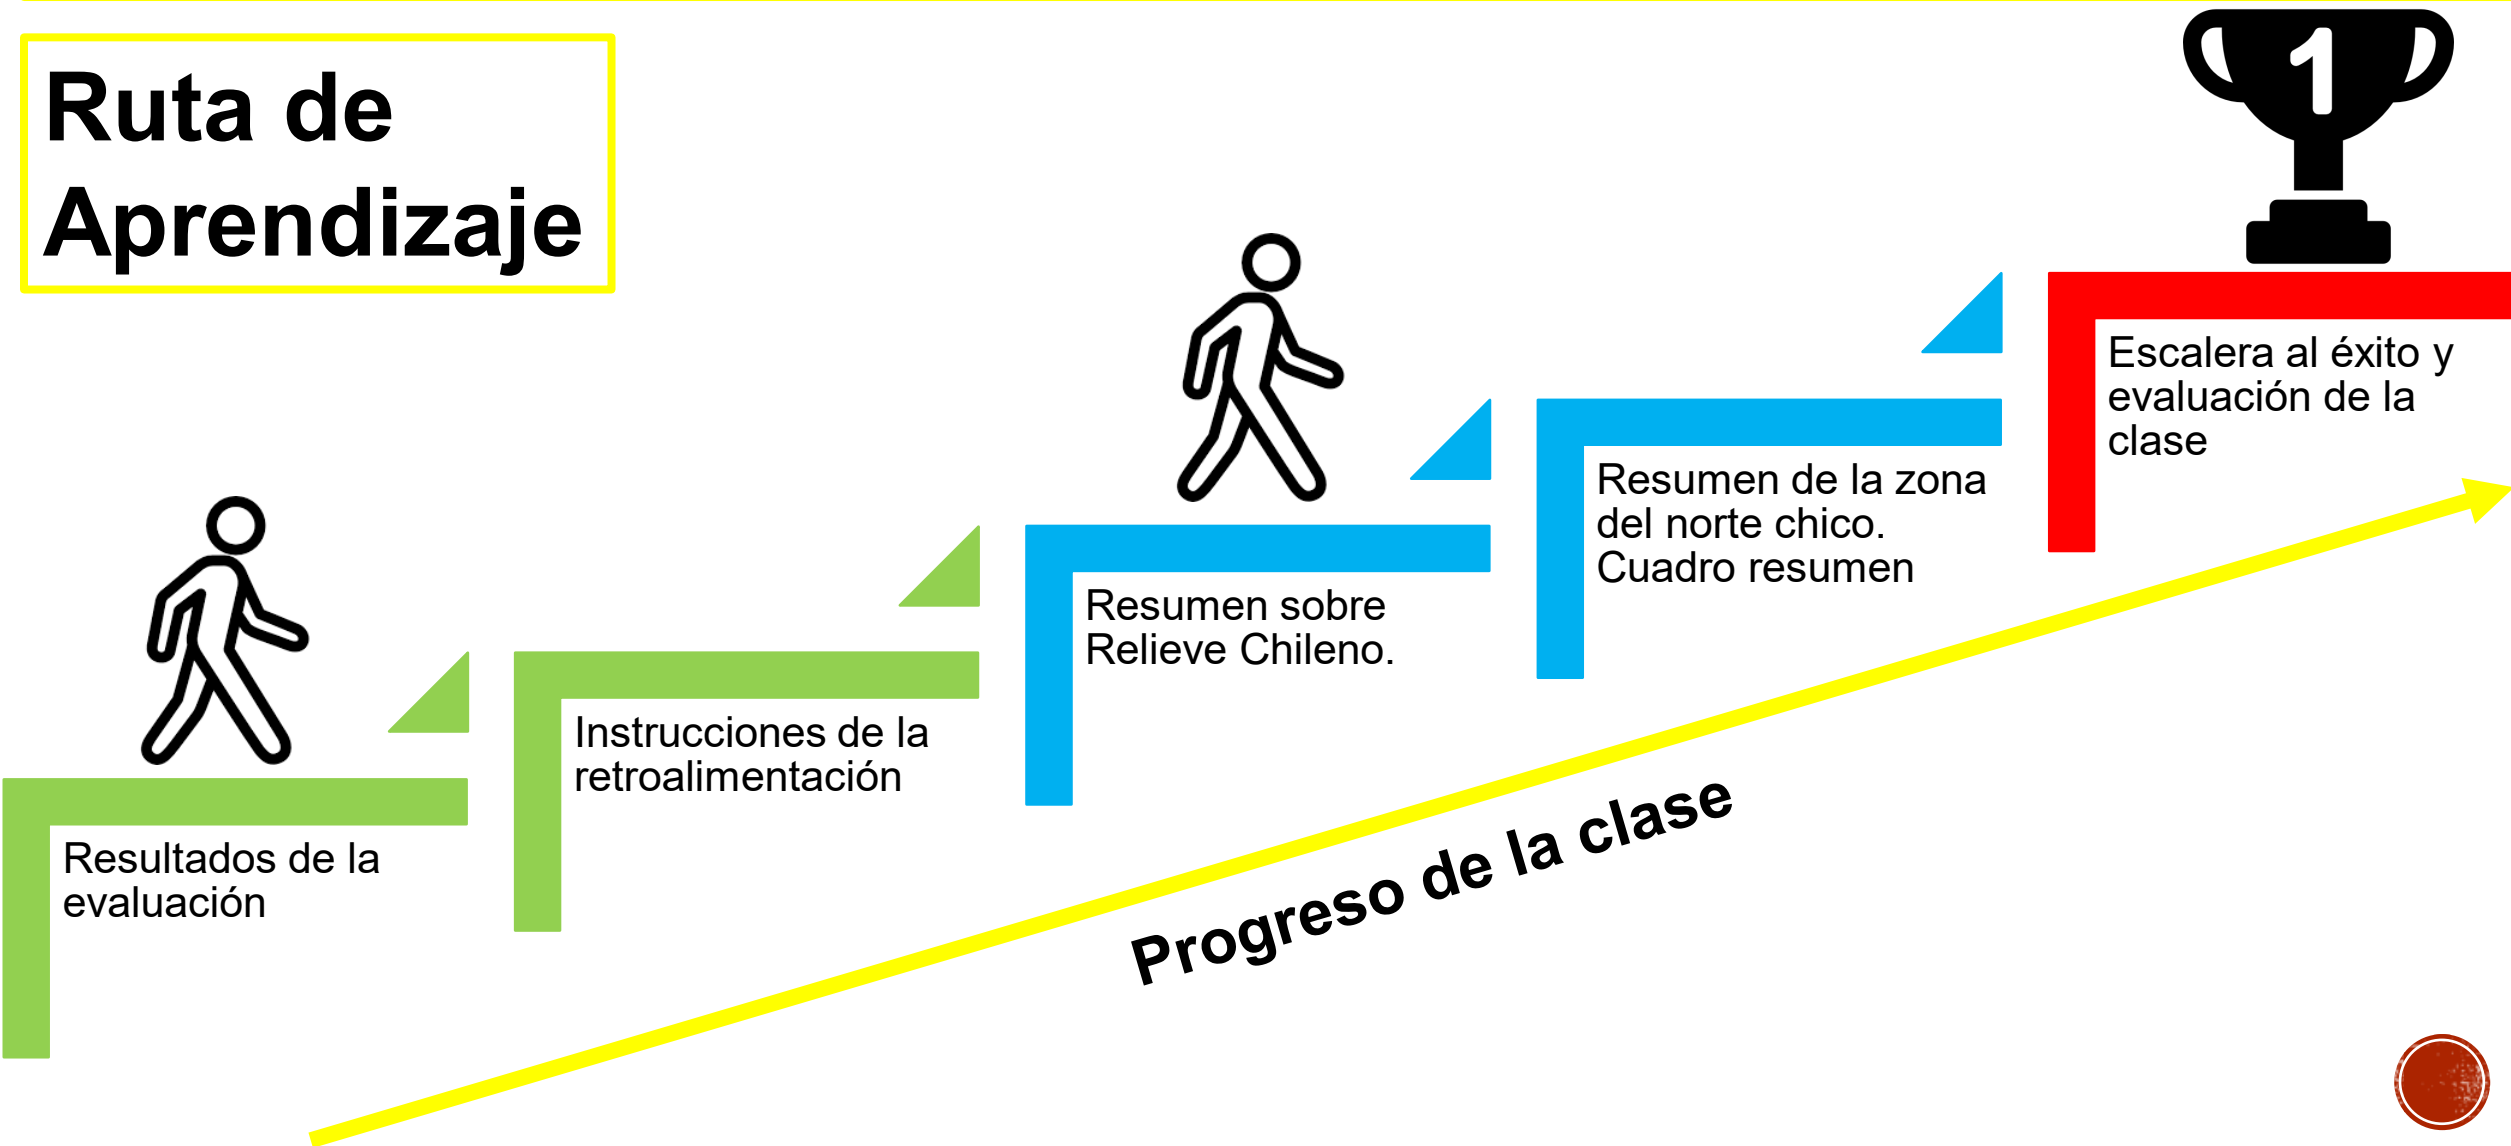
Ruta de Aprendizaje

1

Escalera al éxito y evaluación de la clase

Resumen de la zona del norte chico. Cuadro resumen

Resumen sobre Relieve Chileno.

Instrucciones de la retroalimentación

Resultados de la evaluación

Progreso de la clase